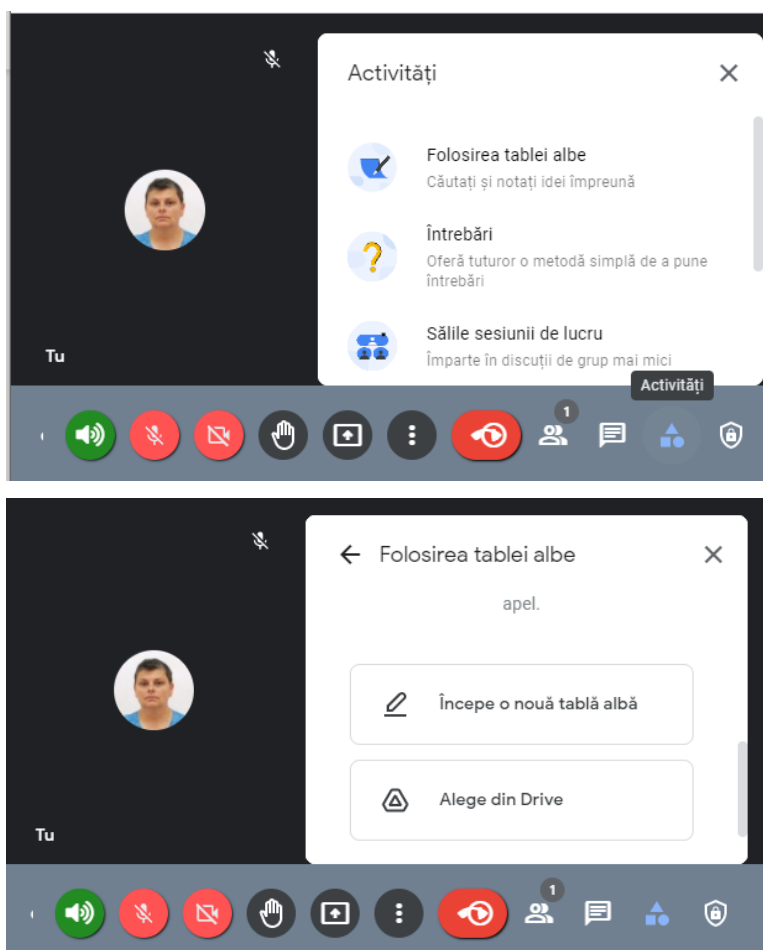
Activități

Folosirea tablei albe
Căutați și notați idei împreună

Întrebări
Oferă tuturor o metodă simplă de a pune întrebări

Sălile sesiunii de lucru
Împarte în discuții de grup mai mici

Tu

Activități

1

Folosirea tablei albe

apel.

Începe o nouă tablă albă

Alege din Drive

Tu

1